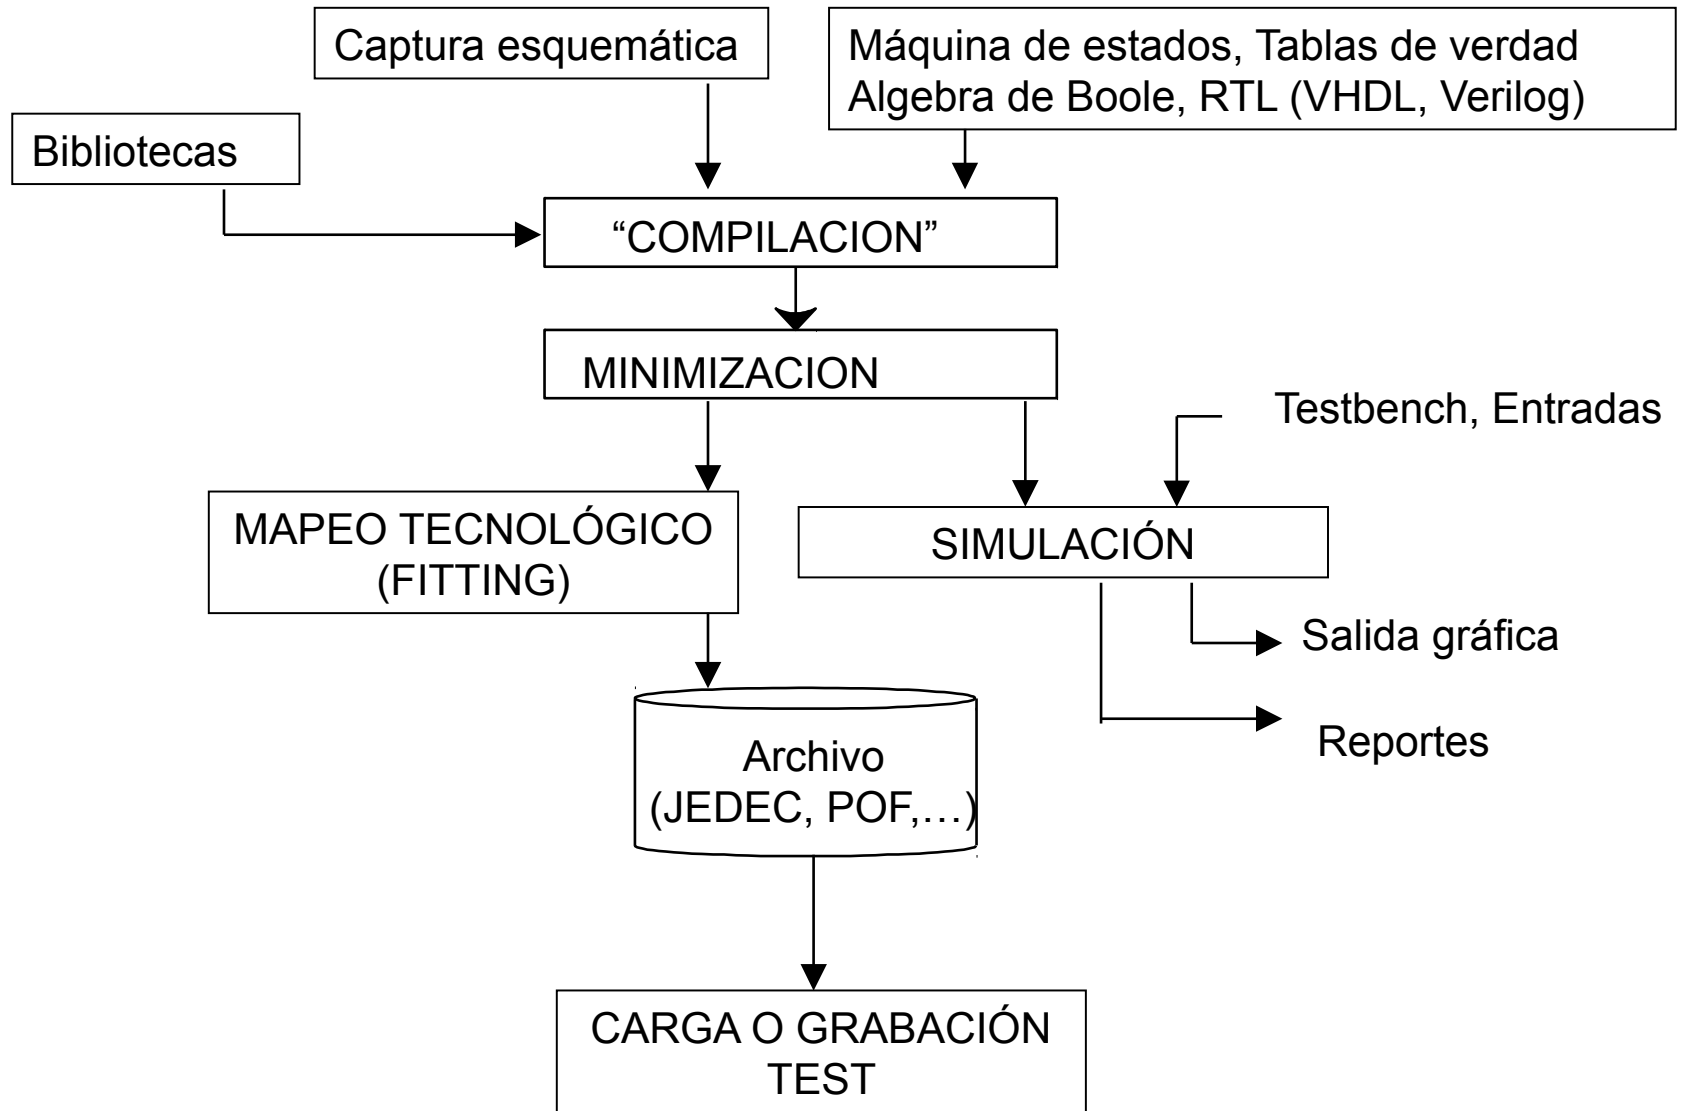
Captura esquemática

Máquina de estados, Tablas de verdad
Algebra de Boole, RTL (VHDL, Verilog)

Bibliotecas

“COMPILACION”

MINIMIZACION

Testbench, Entradas

MAPEO TECNOLÓGICO
(FITTING)

SIMULACIÓN

Salida gráfica

Reportes

Archivo
(JEDEC, POF,…)

CARGA O GRABACIÓN
TEST